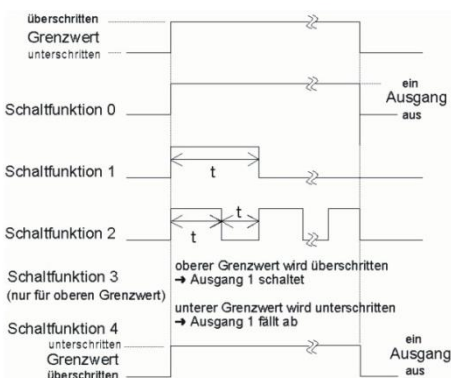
überschritten
Grenzwert
unterschritten

Schaltfunktion 0

ein
Ausgang
aus

Schaltfunktion 1

t

Schaltfunktion 2

t

t

Schaltfunktion 3
(nur für oberen Grenzwert)

oberer Grenzwert wird überschritten
→ Ausgang 1 schaltet

unterer Grenzwert wird unterschritten
→ Ausgang 1 fällt ab

Schaltfunktion 4
unterschritten
Grenzwert
überschritten

ein
Ausgang
aus